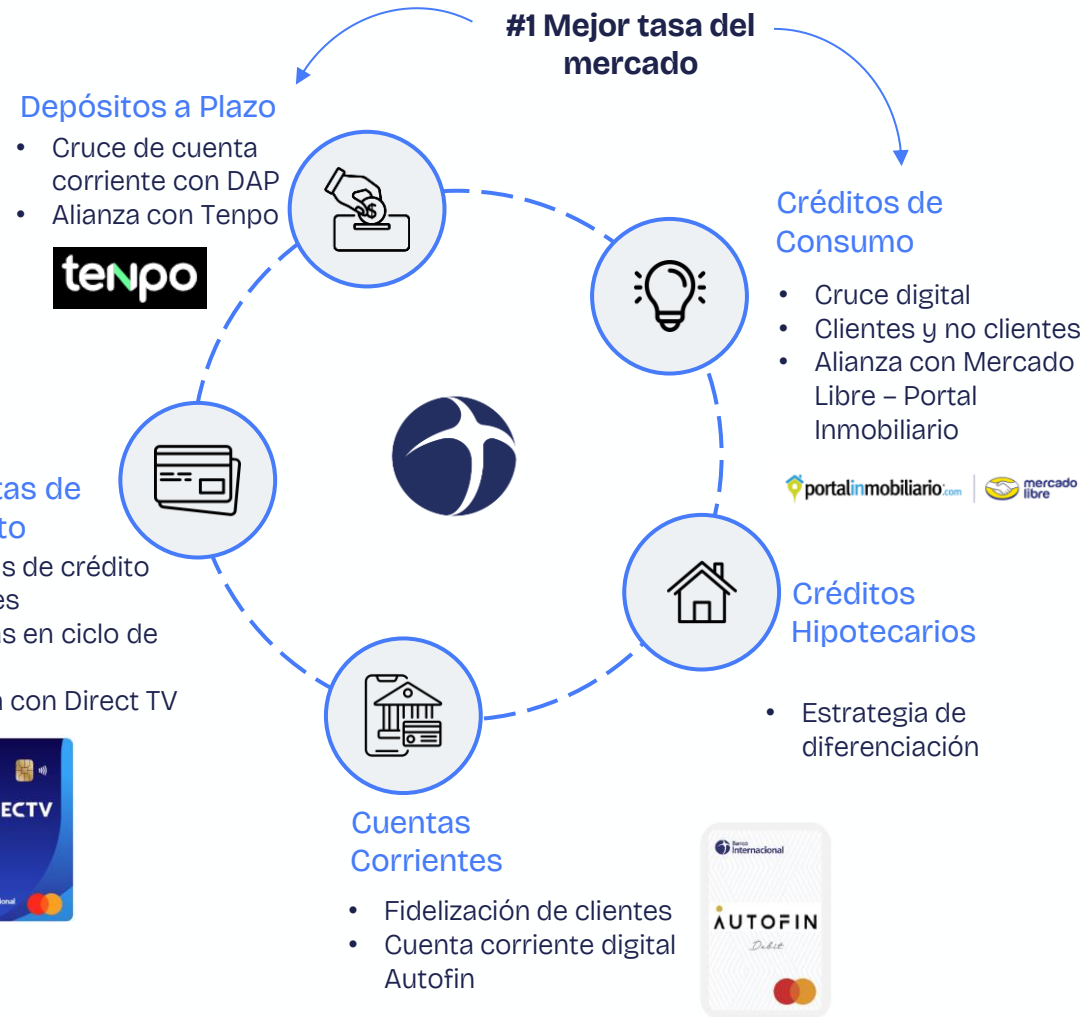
#1 Mejor tasa del mercado

Depósitos a Plazo
- Cruce de cuenta corriente con DAP
- Alianza con Tenpo

tenpo

Créditos de Consumo
- Cruce digital
- Clientes y no clientes
- Alianza con Mercado Libre – Portal Inmobiliario

portalinmobiliario.com | mercado libre

tas de
to
s de crédito
es
es en ciclo de

a con Direct TV

ECTV

Créditos Hipotecarios
- Estrategia de diferenciación

Cuentas Corrientes
- Fidelización de clientes
- Cuenta corriente digital Autofin

Banco Internacional
AUTOFIN
Debit